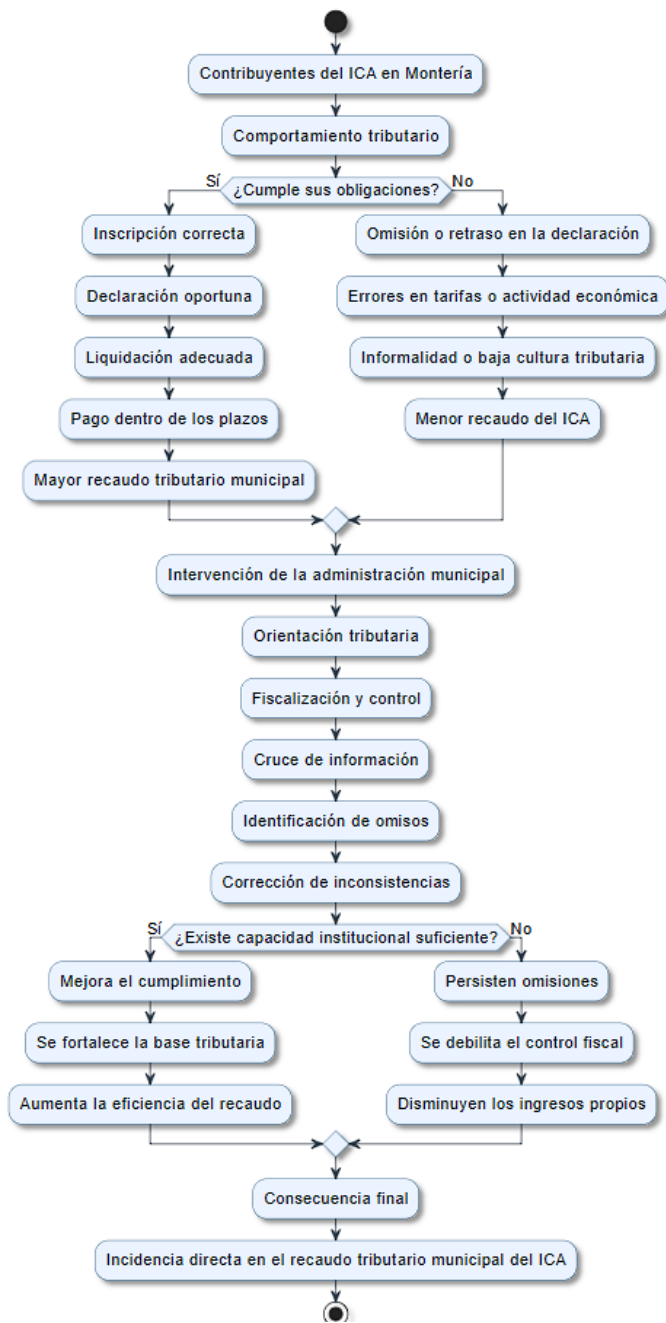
Contribuyentes del ICA en Montería

Comportamiento tributario

Sí

¿Cumple sus obligaciones?

No

Inscripción correcta

Declaración oportuna

Liquidación adecuada

Pago dentro de los plazos

Mayor recaudo tributario municipal

Omisión o retraso en la declaración

Errores en tarifas o actividad económica

Informalidad o baja cultura tributaria

Menor recaudo del ICA

Intervención de la administración municipal

Orientación tributaria

Fiscalización y control

Cruce de información

Identificación de omisos

Corrección de inconsistencias

Sí

¿Existe capacidad institucional suficiente?

No

Mejora el cumplimiento

Se fortalece la base tributaria

Aumenta la eficiencia del recaudo

Persisten omisiones

Se debilita el control fiscal

Disminuyen los ingresos propios

Consecuencia final

Incidencia directa en el recaudo tributario municipal del ICA